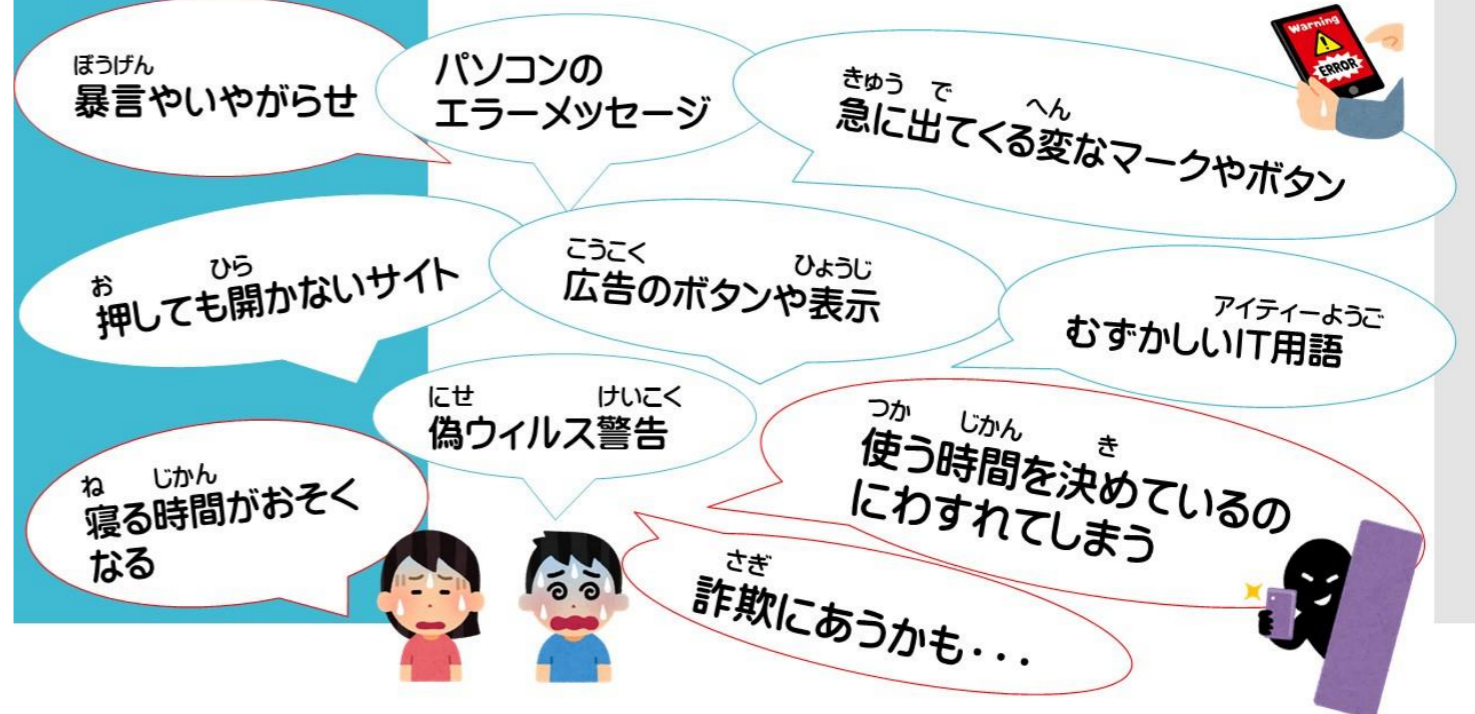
ぼうげん
暴言やいやがらせ

パソコンの
エラーメッセージ

Warning
ERROR

きゅう で へん
急に出てくる変なマークやボタン

お ひら
押しても開かないサイト

こうこく ひょうじ
広告のボタンや表示

アイティーようご
むずかしいIT用語

にせ けいこく
偽ウィルス警告

つか じかん き
使う時間を決めているのにわすれてしまう

ね じかん
寝る時間がおそくなる

さぎ
詐欺にあうかも・・・